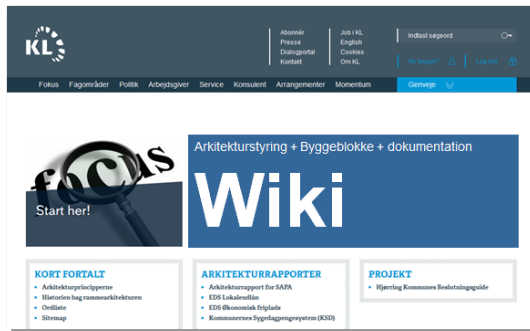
KL

Abonnér
Presse
Dialogportal
Kontakt

Job i KL
English
Cookies
Om KL

Indtast søgeord

Ny bruger?

Log ind

Fokus Fagområder Politik Arbejdsgiver Service Konsulent Arrangementer Momentum

Genveje

focus

Start her!

Arkitekturstyring + Byggeblokke + dokumentation

Wiki

KORT FORTALT
Arkitekturprincipperne
Historien bag rammearkitekturen
Ordliste
Sitemap

ARKITEKTURRAPPORTER
Arkitekturrapport for SAPA
EDS Lokalenlån
EDS Økonomisk friplads
Kommunernes Sygedagpengesystem (KSD)

PROJEKT
Hjørring Kommunes Beslutningsguide